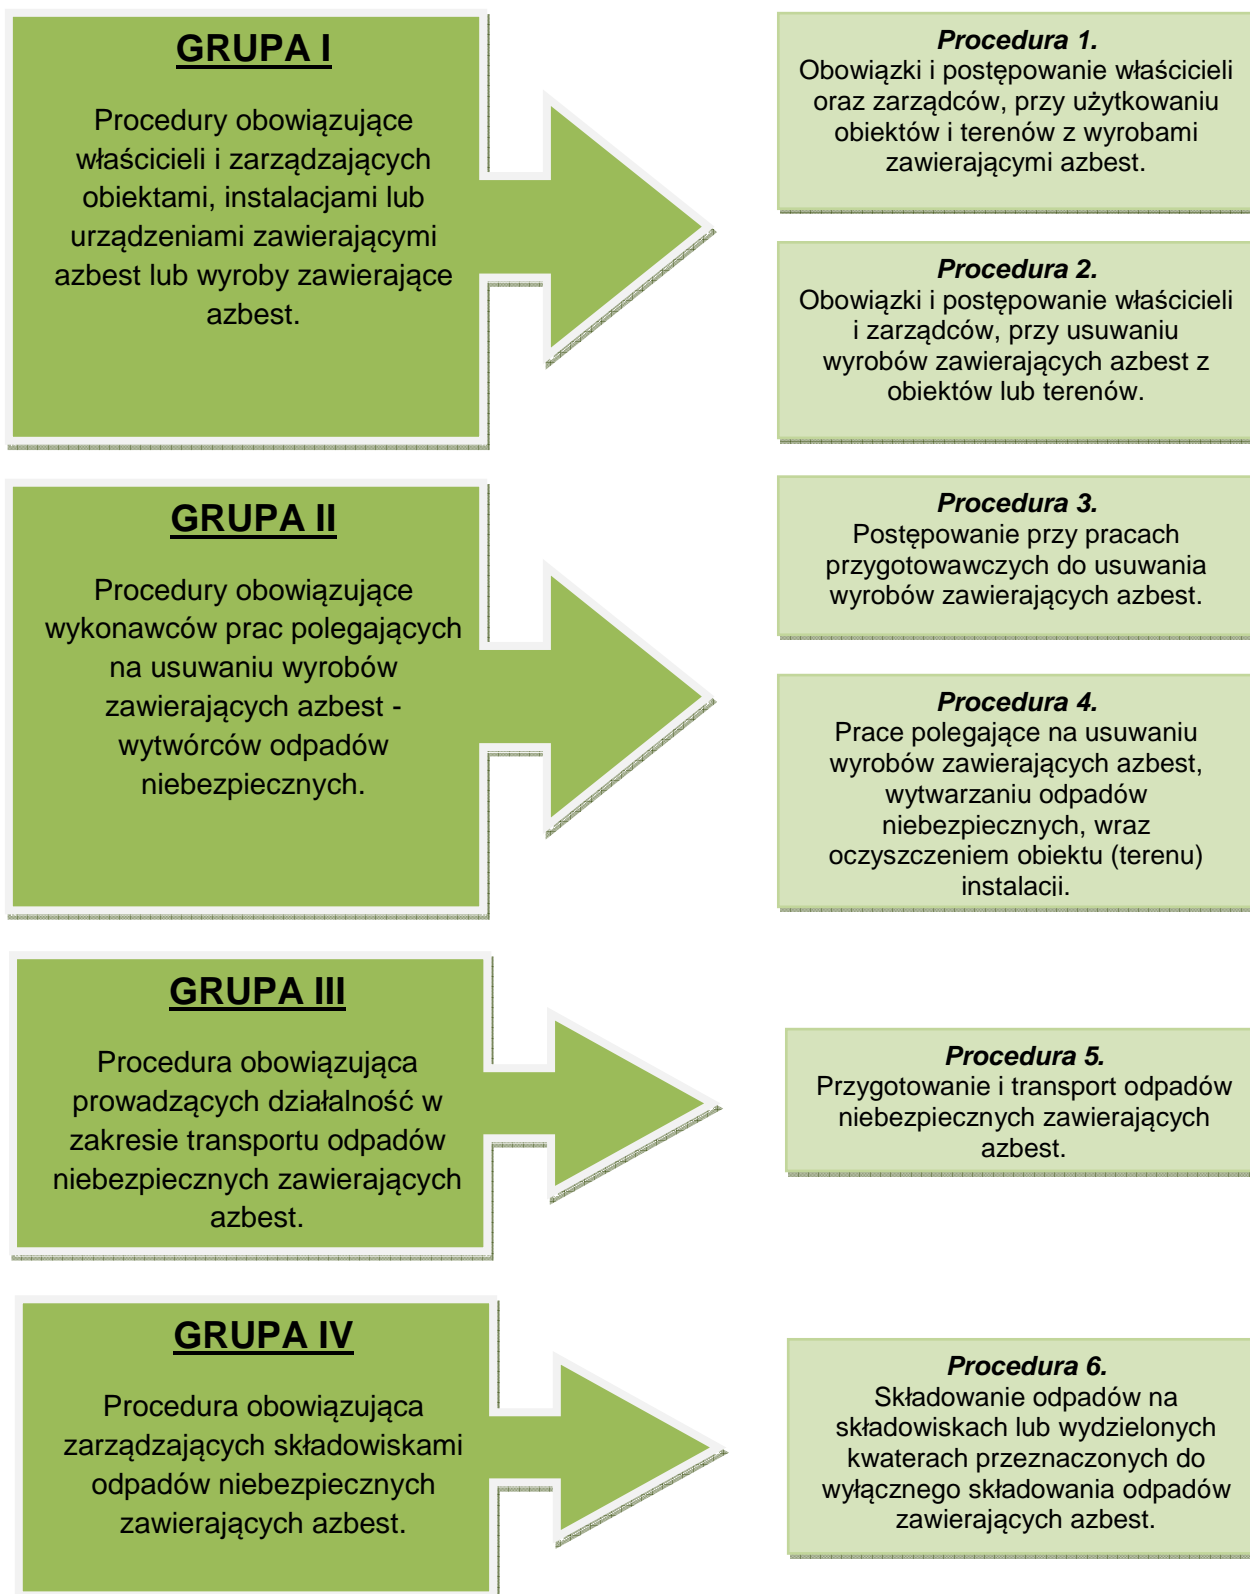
GRUPA I

Procedury obowiązujące właścicieli i zarządzających obiektami, instalacjami lub urządzeniami zawierającymi azbest lub wyroby zawierające azbest.

Procedura 1.
Obowiązki i postępowanie właścicieli oraz zarządców, przy użytkowaniu obiektów i terenów z wyrobami zawierającymi azbest.

Procedura 2.
Obowiązki i postępowanie właścicieli i zarządców, przy usuwaniu wyrobów zawierających azbest z obiektów lub terenów.

GRUPA II

Procedury obowiązujące wykonawców prac polegających na usuwaniu wyrobów zawierających azbest - wytwórców odpadów niebezpiecznych.

Procedura 3.
Postępowanie przy pracach przygotowawczych do usuwania wyrobów zawierających azbest.

Procedura 4.
Prace polegające na usuwaniu wyrobów zawierających azbest, wytwarzaniu odpadów niebezpiecznych, wraz oczyszczeniem obiektu (terenu) instalacii.

GRUPA III

Procedura obowiązująca prowadzących działalność w zakresie transportu odpadów niebezpiecznych zawierających azbest.

Procedura 5.
Przygotowanie i transport odpadów niebezpiecznych zawierających azbest.

GRUPA IV

Procedura obowiązująca zarządzających składowiskami odpadów niebezpiecznych zawierających azbest.

Procedura 6.
Składowanie odpadów na składowiskach lub wydzielonych kwaterach przeznaczonych do wyłącznego składowania odpadów zawierających azbest.